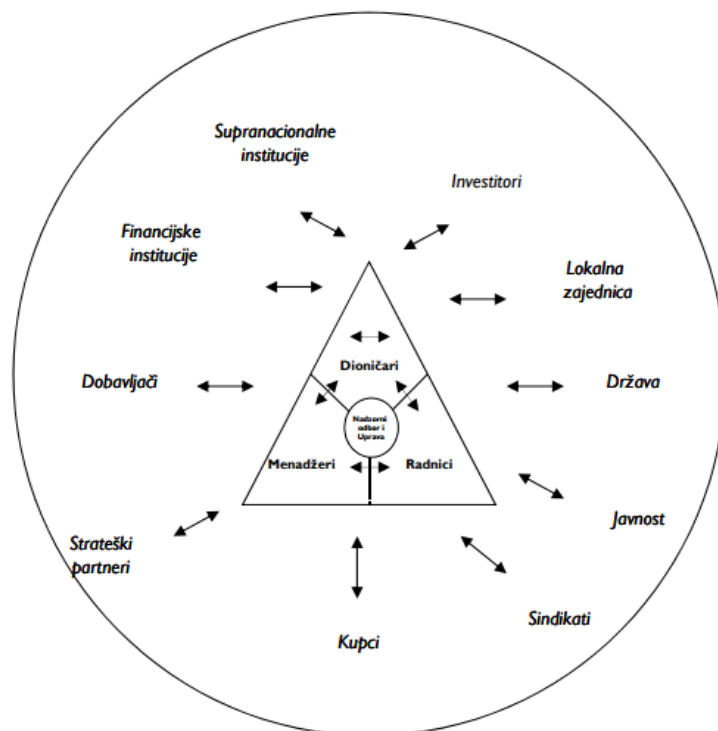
Supranacionalne institucije

Investitori

Financijske institucije

Lokalna zajednica

Dioničari

Dobavljači

Država

Nadzorni odbor i Uprava

Menadžeri

Radnici

Javnost

Strateški partneri

Sindikati

Kupci